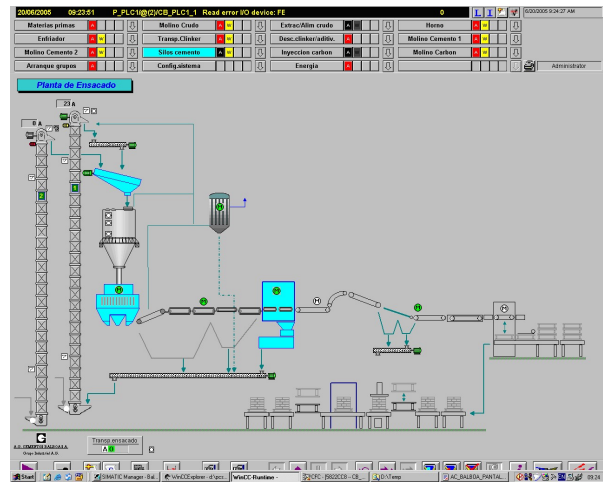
20/06/2005 09:23:51 P_PLC1@(2)/CB_PLC1_1 Read error I/O device: FE 0 L 1 6/30/2005 9:24:27 AM

Materias primas A W
Molino Crudo A W
Extrac/Alim crudo A W
Horno A W
Enfriador A W
Tramp.Clinker A W
Desc.clinker/aditiv. A W
Molino Cemento 1 A W
Molino Cemento 2 A W
Silos cemento A W
Inyeccion carbon A W
Molino Carbon A W
Arranque grupos A W
Config.sistema
Energia A W
Administrator

Planta de Ensacado

23 A
6 A

M
M
M
M
M
M

A.D. CEMENTOS BALBOA S.A.
Grupo Industrial A.G.

Transp.ensacado
A 0

Start SIMATIC Manager - Bal... WinCCExplorer - d:\pcs... WinCC-Runtime - CFC - [BG2CC8 - CB... D:\Temp AC_BALBOA_PANTAL... 09:24